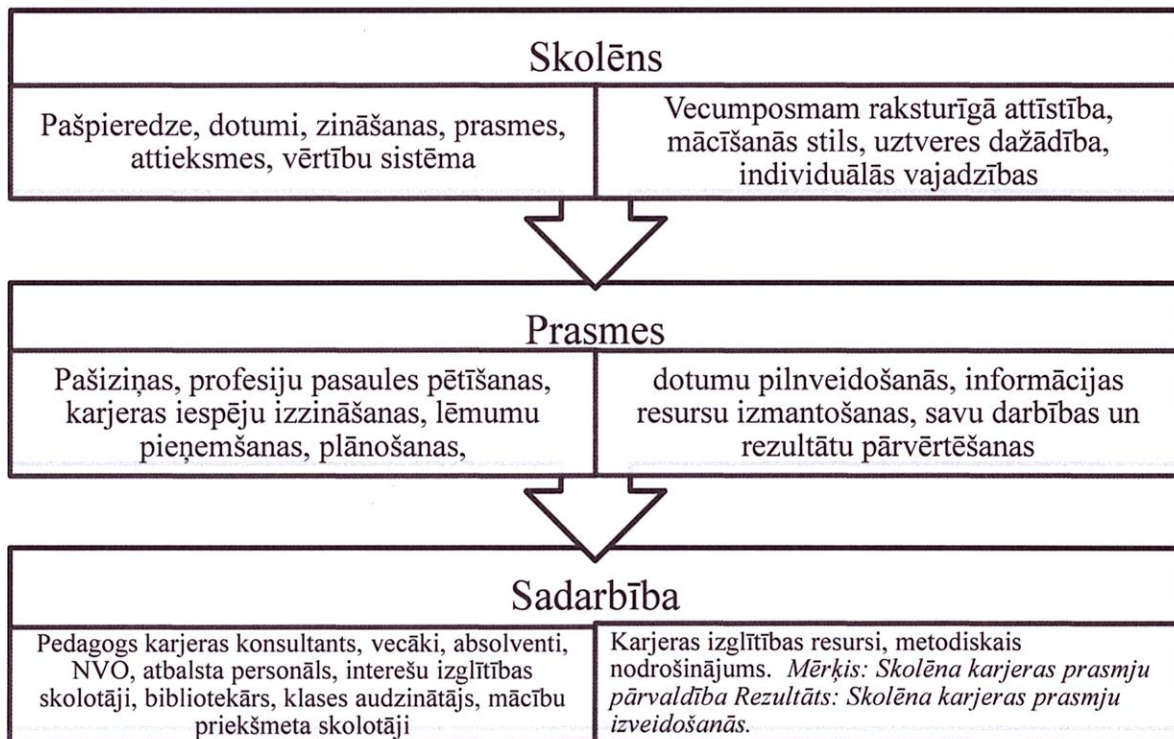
Skolēns

Pašpieredze, dotumi, zināšanas, prasmes, attieksmes, vērtību sistēma

Vecumposmam raksturīgā attīstība, mācīšanās stils, uztveres dažādība, individuālās vajadzības

Prasmes

Pašiziņas, profesiju pasaules pētīšanas, karjeras iespēju izzināšanas, lēmumu pieņemšanas, plānošanas,

dotumu pilnveidošanās, informācijas resursu izmantošanas, savu darbības un rezultātu pārvērtēšanas

Sadarbība

Pedagogs karjeras konsultants, vecāki, absolventi, NVO, atbalsta personāls, interešu izglītības skolotāji, bibliotekārs, klases audzinātājs, mācību priekšmeta skolotāji

Karjeras izglītības resursi, metodiskais nodrošinājums. *Mērķis: Skolēna karjeras prasmju pārvaldība Rezultāts: Skolēna karjeras prasmju izveidošanās.*